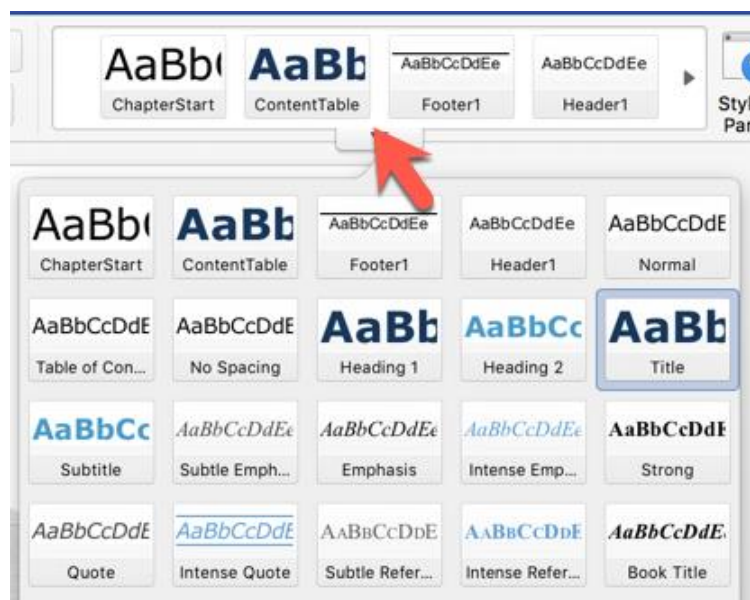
AaBb(
ChapterStart

AaBb
ContentTable

AaBbCcDdEe
Footer1

AaBbCcDdEe
Header1

Styl
Par

AaBb(
ChapterStart

AaBb
ContentTable

AaBbCcDdEe
Footer1

AaBbCcDdEe
Header1

AaBbCcDdE
Normal

AaBbCcDdE
Table of Con...

AaBbCcDdE
No Spacing

AaBb
Heading 1

AaBbCc
Heading 2

AaBb
Title

AaBbCc
Subtitle

AaBbCcDdEe
Subtle Emph...

AaBbCcDdEe
Emphasis

AaBbCcDdEe
Intense Emp...

AaBbCcDdE
Strong

AaBbCcDdE
Quote

AaBbCcDdE
Intense Quote

AaBbCcDdE
Subtle Refer...

AaBbCcDdE
Intense Refer...

AaBbCcDdE.
Book Title